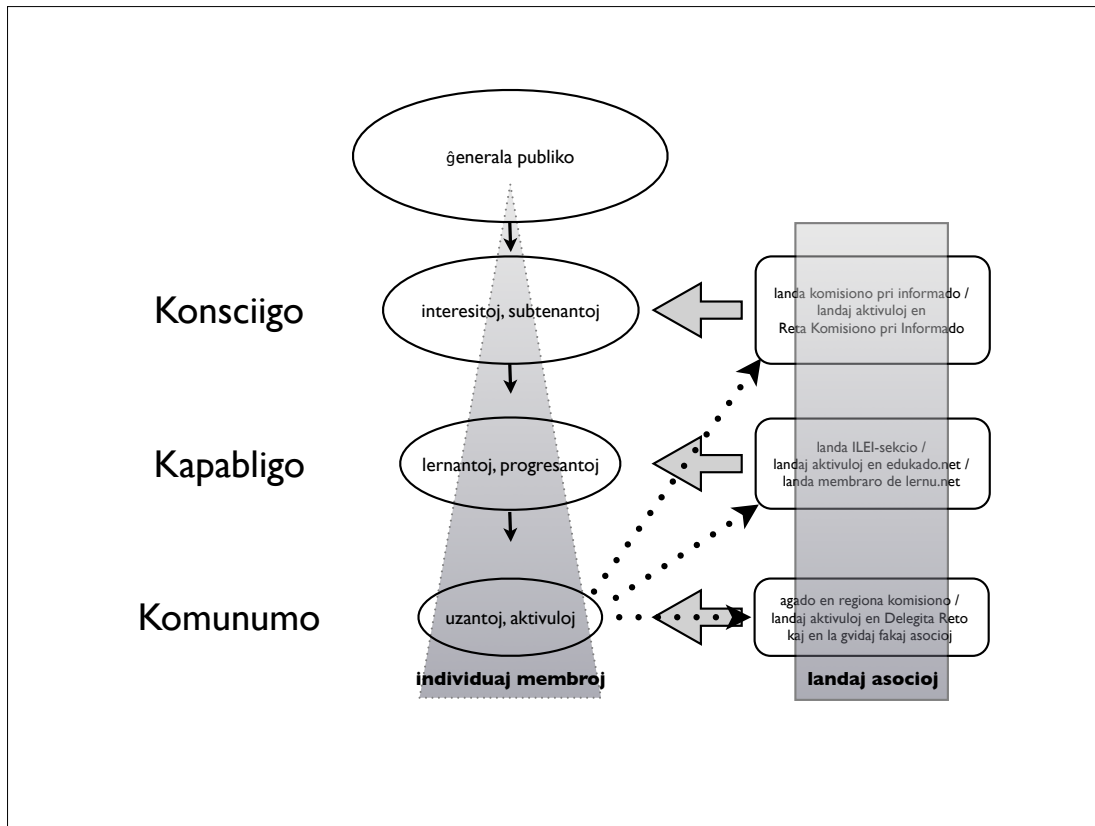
ĝenerala publiko

Konsciigo

interesitoj, subtenantoj

landa komisiono pri informado / landaj aktivuloj en Reta Komisiono pri Informado

Kapabligo

lernantoj, progresantoj

landa ILEI-sekcio / landaj aktivuloj en edukado.net / landa membraro de lernu.net

Komunumo

uzantoj, aktivuloj

agado en regiona komisiono / landaj aktivuloj en Delegita Reto kaj en la gvidaj fakaj asocioj

individuaj membroj

landaj asocioj